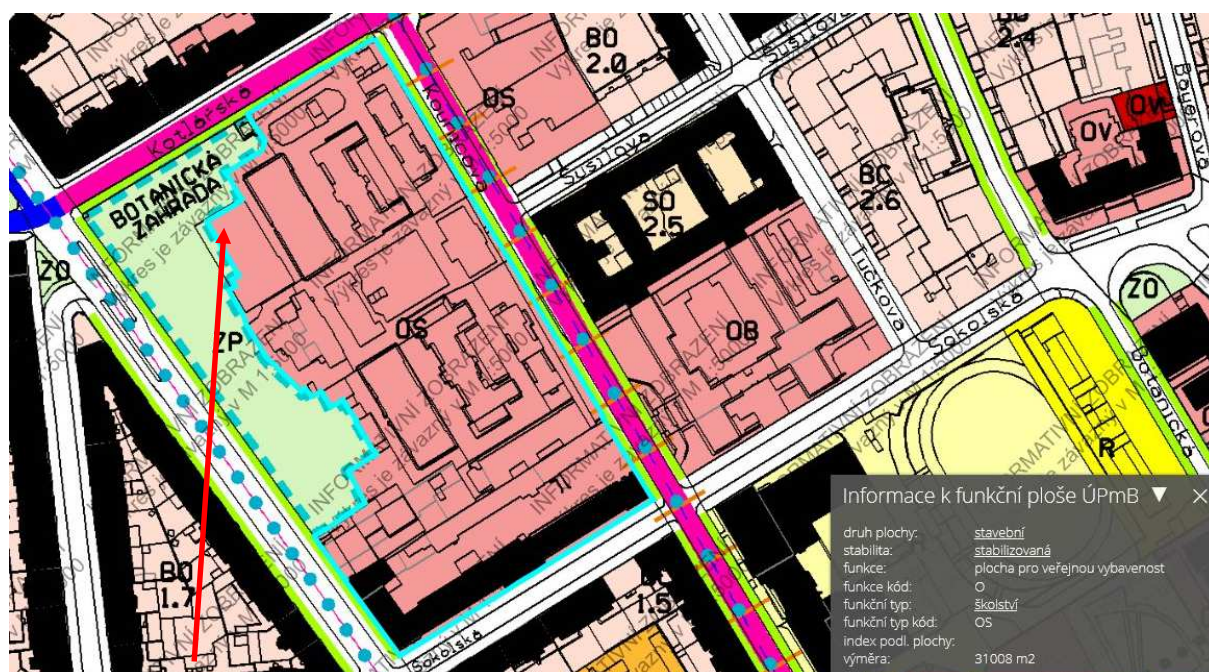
BO
2.0

BO
2.4

Kotlářská
Kounicova
OS
Šušilova
Ov
Ov
Botanická

BOTANICKÁ
ZAHRADA
SO
2.5
BO
2.6
Tučkova

ZO
ZP
OS
OB
Sokolská
ZO
Botanická
R

BO
1.7
1.5
Sokolská

INFORMATIVNÍ ZOBRAZENÍ
Výkres je závazný v M 1:5000

Informace k funkční ploše ÚPmB ▼ ×

| | |
|---|---|
| druh plochy: | stavební |
| stabilita: | stabilizovaná |
| funkce: | plocha pro veřejnou vybavenost |
| funkce kód: | O |
| funkční typ: | školství |
| funkční typ kód: | OS |
| index podl. plochy: | |
| výměra: | 31008 m2 |